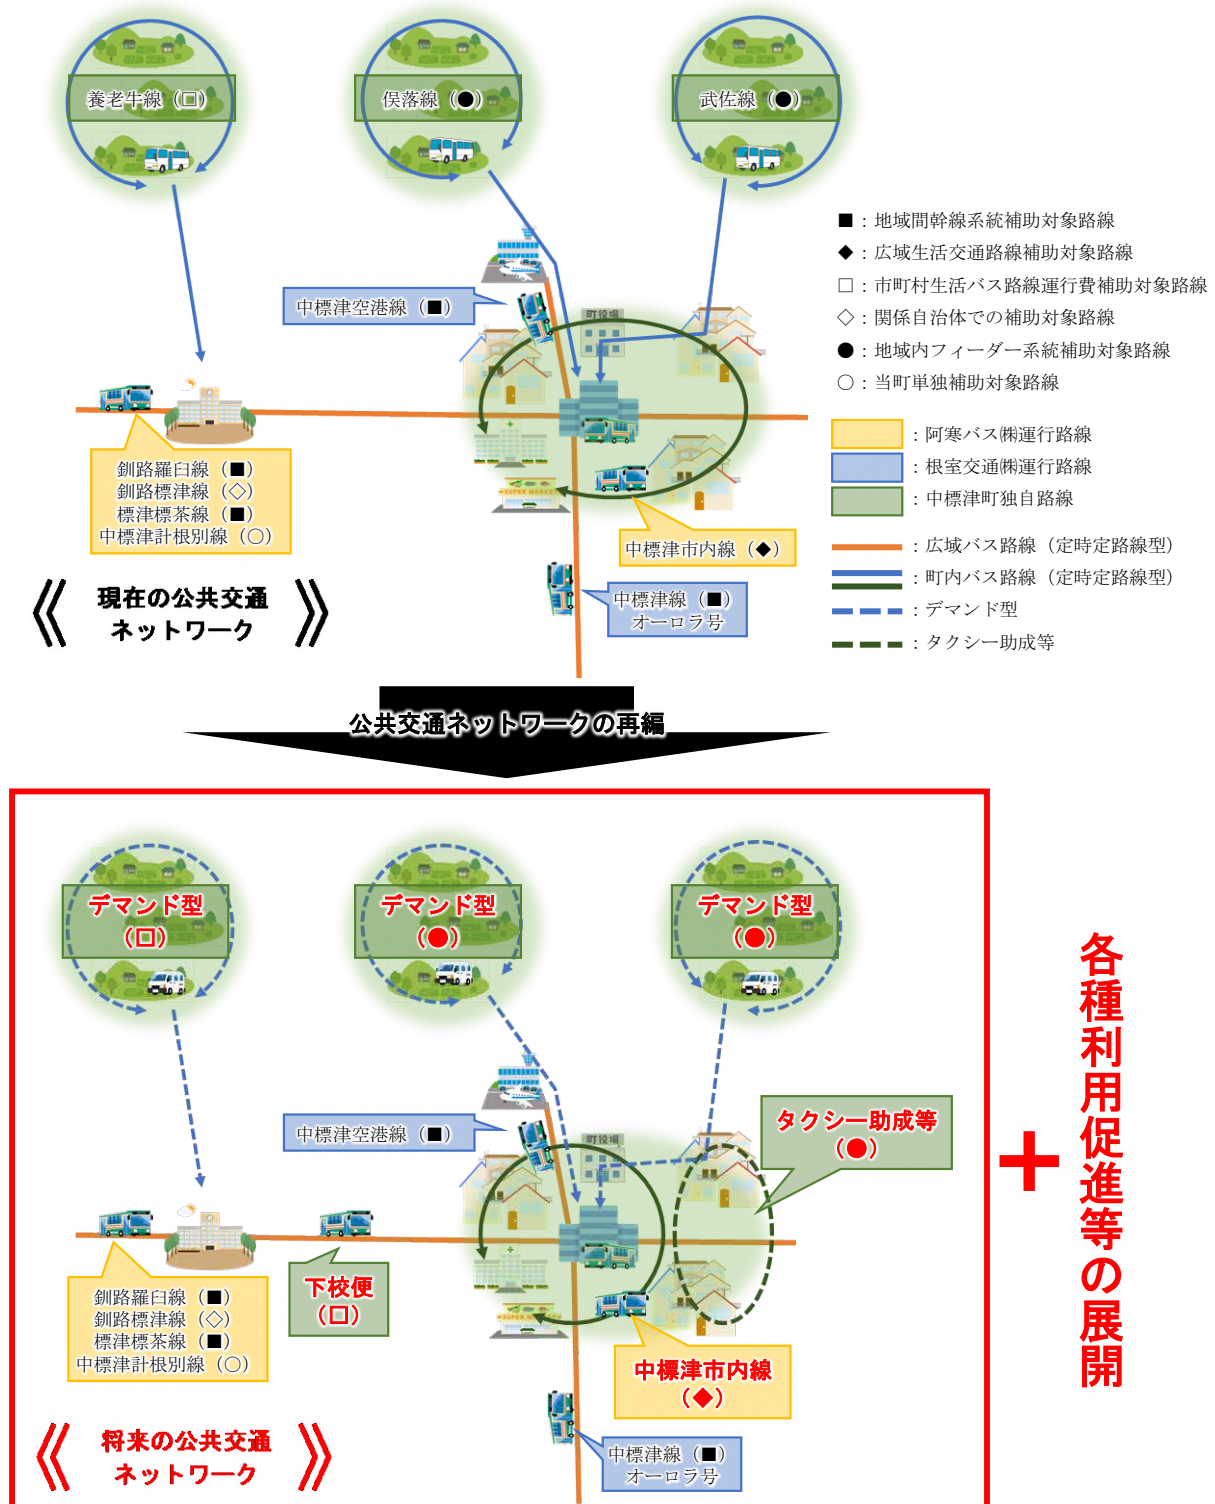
養老牛線（□）

俣落線（●）

武佐線（●）

■：地域間幹線系統補助対象路線
◆：広域生活交通路線補助対象路線
□：市町村生活バス路線運行費補助対象路線
◇：関係自治体での補助対象路線
●：地域内フィーダー系統補助対象路線
○：当町単独補助対象路線

：阿寒バス㈱運行路線
：根室交通㈱運行路線
：中標津町独自路線

：広域バス路線（定時定路線型）
：町内バス路線（定時定路線型）
：デマンド型
：タクシー助成等

中標津空港線（■）

町役場

SUPER MARKET

釧路羅臼線（■）
釧路標津線（◇）
標津標茶線（■）
中標津計根別線（○）

中標津市内線（◆）

中標津線（■）
オーロラ号

《 現在の公共交通 ネットワーク 》

公共交通ネットワークの再編

デマンド型（□）

デマンド型（●）

デマンド型（●）

中標津空港線（■）

町役場

タクシー助成等（●）

釧路羅臼線（■）
釧路標津線（◇）
標津標茶線（■）
中標津計根別線（○）

下校便（□）

SUPER MARKET

中標津市内線（◆）

中標津線（■）
オーロラ号

《 将来の公共交通 ネットワーク 》

＋

各種利用促進等の展開